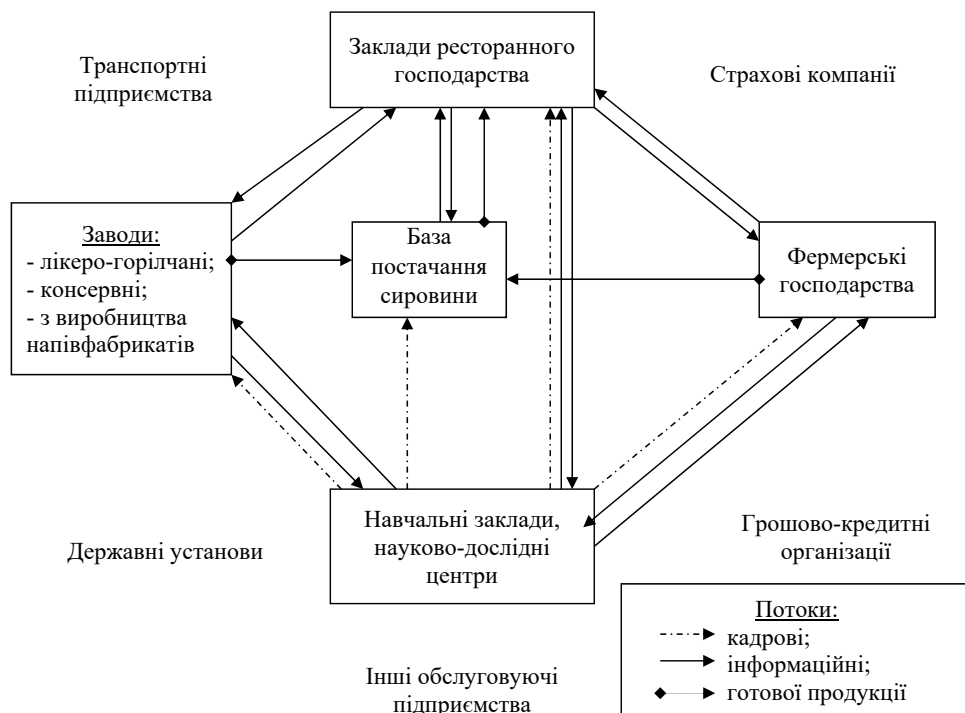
Транспортні підприємства

Заклади ресторанного господарства

Страхові компанії

Заводи:
- лікеро-горілчані;
- консервні;
- з виробництва напівфабрикатів

База постачання сировини

Фермерські господарства

Державні установи

Навчальні заклади, науково-дослідні центри

Грошово-кредитні організації

Інші обслуговуючі підприємства

Потоки:
кадрові;
інформаційні;
готової продукції